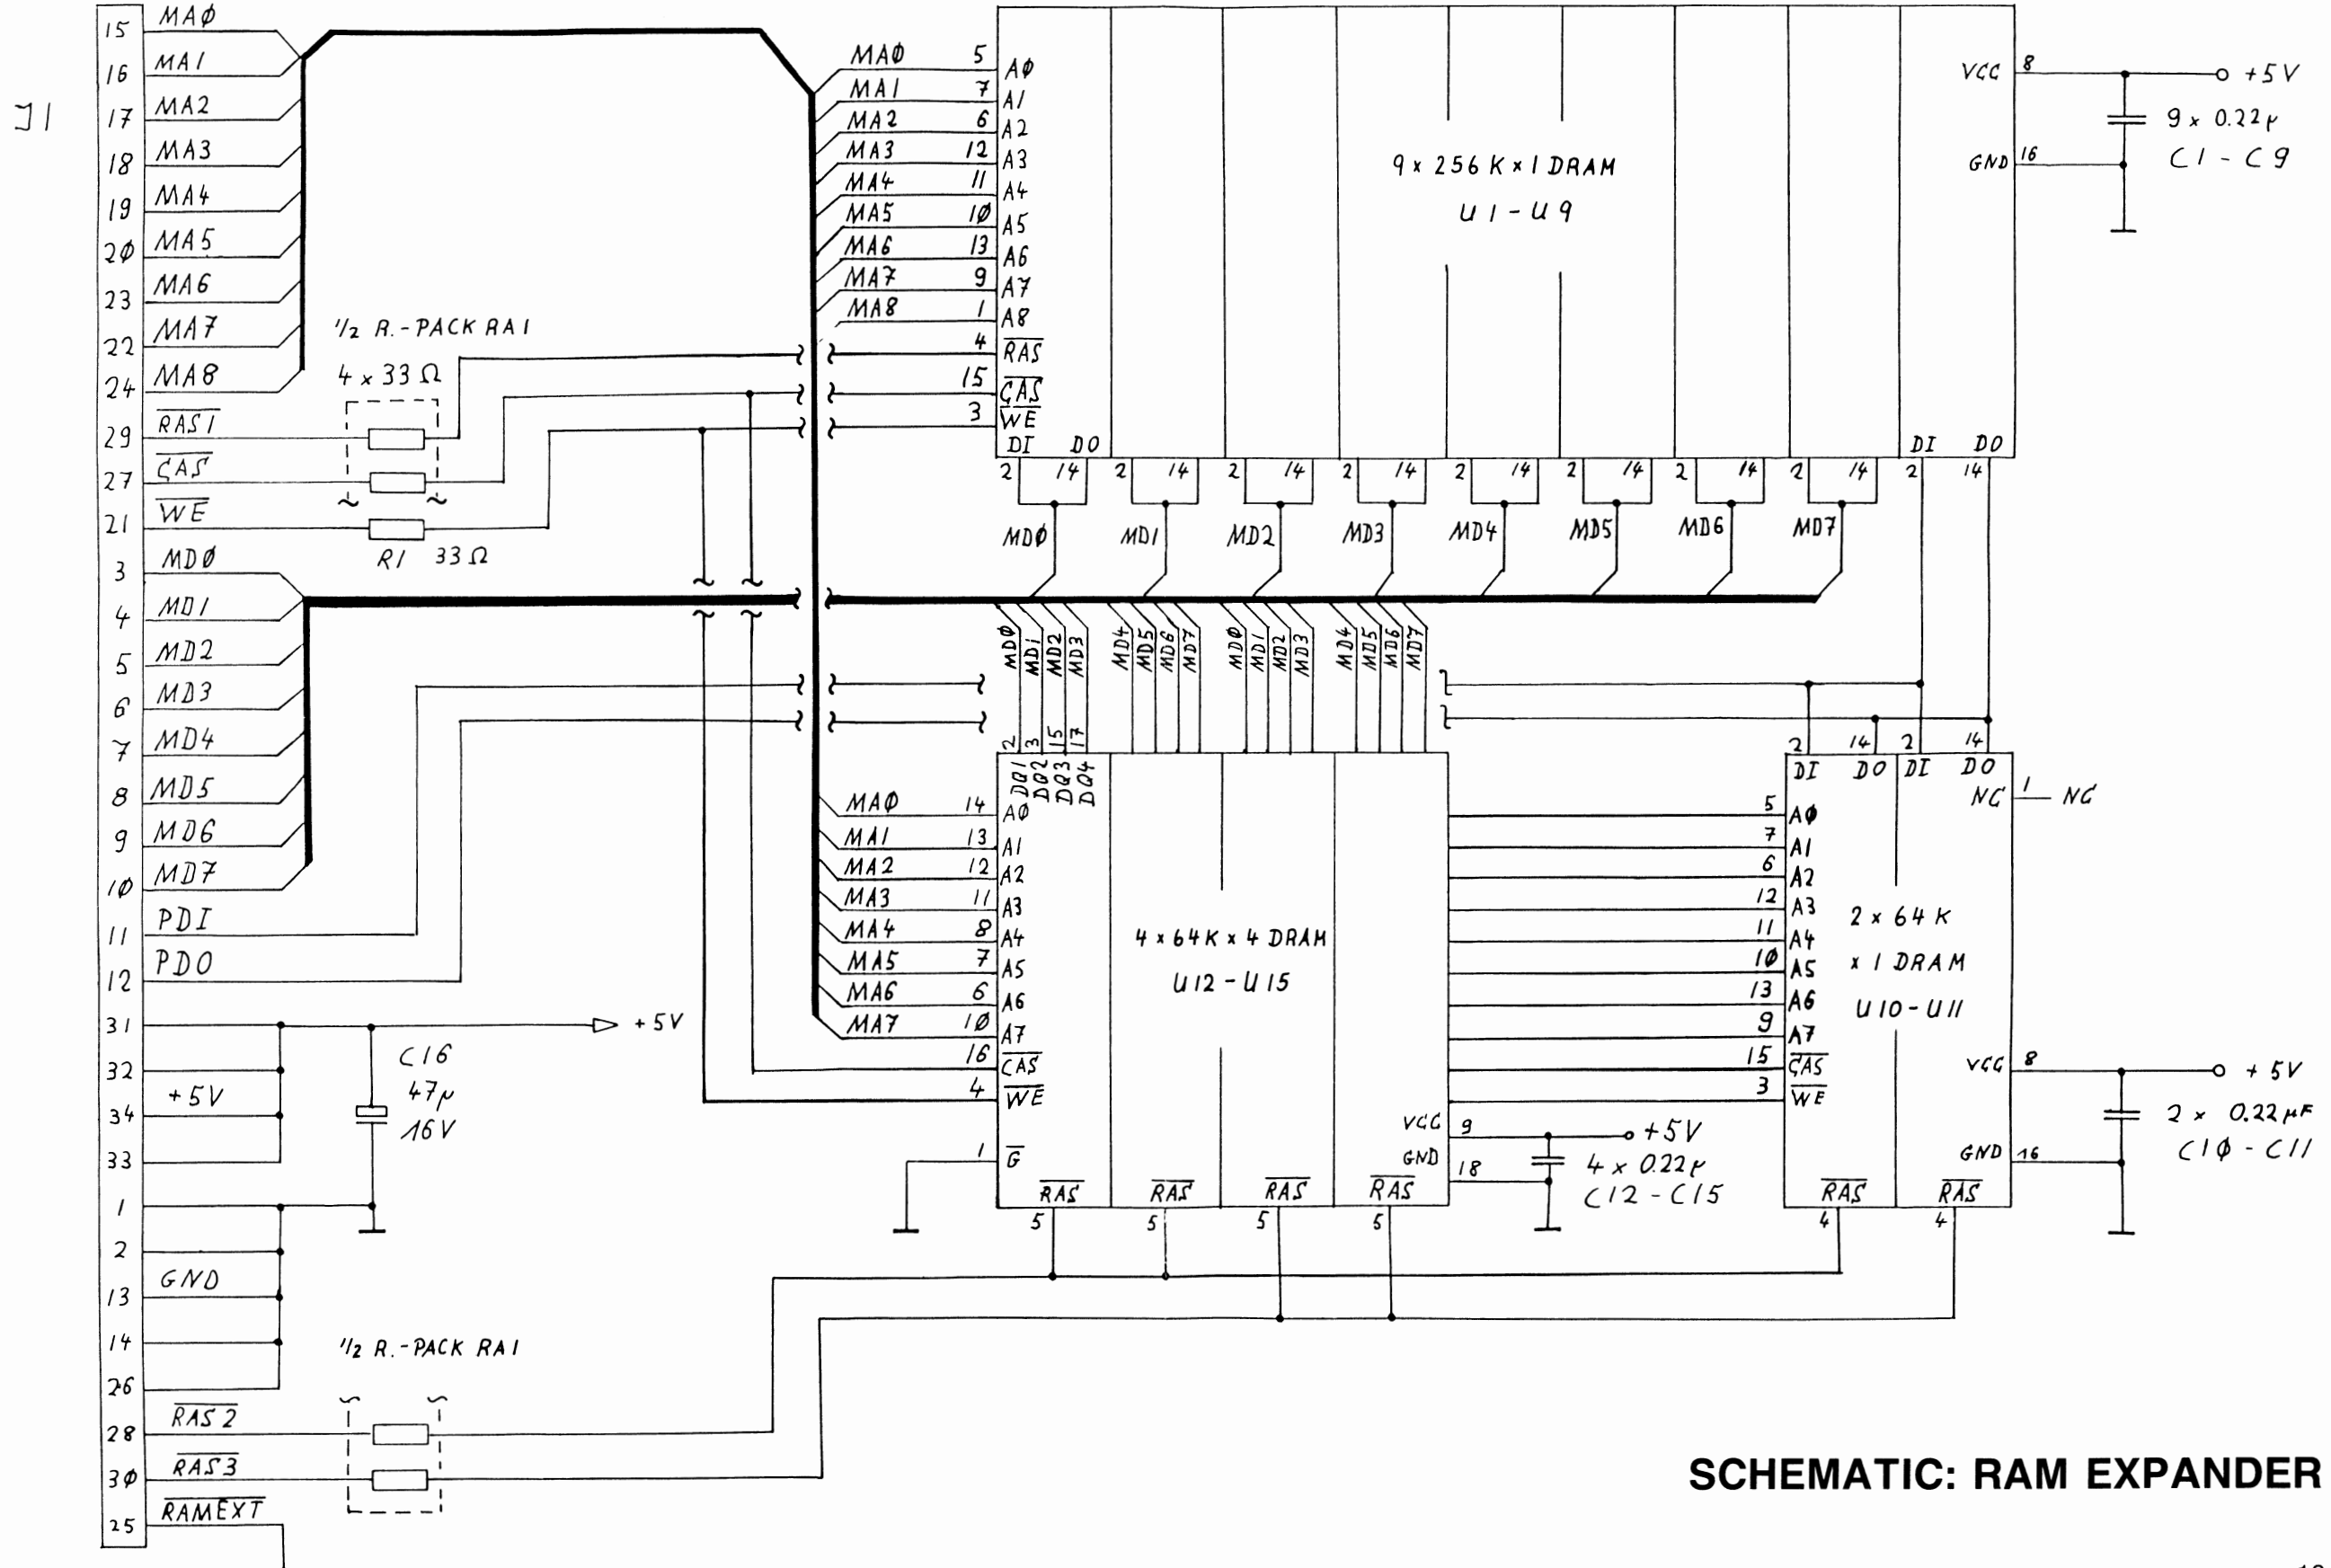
J1

15 MAØ
16 MA1
17 MA2
18 MA3
19 MA4
2Ø MA5
23 MA6
22 MA7
24 MA8
29 $\overline{RAS1}$
27 $\overline{CAS}$
21 $\overline{WE}$
3 MDØ
4 MD1
5 MD2
6 MD3
7 MD4
8 MD5
9 MD6
1Ø MD7
11 PDI
12 PDO
31
32 +5V
34
33
1
2
13 GND
14
26
28 $\overline{RAS2}$
3Ø $\overline{RAS3}$
25 $\overline{RAMEXT}$

½ R.-PACK RA1
4 x 33 Ω
R1 33 Ω

C16
47µ
16V

+5V

½ R.-PACK RA1

MAØ 5 AØ
MA1 7 A1
MA2 6 A2
MA3 12 A3
MA4 11 A4
MA5 1Ø A5
MA6 13 A6
MA7 9 A7
MA8 1 A8
4 $\overline{RAS}$
15 $\overline{CAS}$
3 $\overline{WE}$
DI DO

9 x 256 K x 1 DRAM
U1 - U9

VCC 8
GND 16
+5V
9 x 0.22µ
C1 - C9

DI DO
2 14 2 14 2 14 2 14 2 14 2 14 2 14 2 14 2 14

MDØ MD1 MD2 MD3 MD4 MD5 MD6 MD7

MDØ MD1 MD2 MD3 MD4 MD5 MD6 MD7 MDØ MD1 MD2 MD3 MD4 MD5 MD6 MD7

2 3 15 17
DQ1 DQ2 DQ3 DQ4

MAØ 14 AØ
MA1 13 A1
MA2 12 A2
MA3 11 A3
MA4 8 A4
MA5 7 A5
MA6 6 A6
MA7 1Ø A7
16 $\overline{CAS}$
4 $\overline{WE}$
1 $\overline{G}$

4 x 64K x 4 DRAM
U12 - U15

VCC 9
GND 18
+5V
4 x 0.22µ
C12 - C15

$\overline{RAS}$ $\overline{RAS}$ $\overline{RAS}$ $\overline{RAS}$
5 5 5 5

2 14 2 14
DI DO DI DO
NC 1 NC
5 AØ
7 A1
6 A2
12 A3
11 A4
1Ø A5
13 A6
9 A7
15 $\overline{CAS}$
3 $\overline{WE}$

2 x 64 K
x 1 DRAM
U10 - U11

VCC 8
GND 16
+5V
2 x 0.22µF
C1Ø - C11

$\overline{RAS}$ $\overline{RAS}$
4 4

SCHEMATIC: RAM EXPANDER